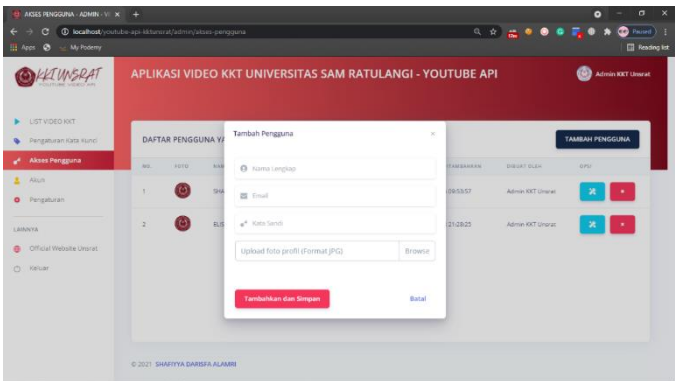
AKSES PENGGUNA - ADMIN - V ×
localhost/youtube-api-kktunsrat/admin/akses-pengguna
Apps My Podemy
Paused
Reading list

KKT UNSRAT
YOUTUBE VIDEO API

APLIKASI VIDEO KKT UNIVERSITAS SAM RATULANGI - YOUTUBE API

Admin KKT Unsrat

LIST VIDEO KKT
Pengaturan Kata Kunci
Akses Pengguna
Akun
Pengaturan

LAINNYA
Official Website Unsrat
Keluar

DAFTAR PENGGUNA YA

TAMBAH PENGGUNA

| NO. | FOTO | NAM | TAMBAHKAN | DIBUAT OLEH | OPSI |
|---|---|---|---|---|---|
| 1 | | SHA | 09:53:57 | Admin KKT Unsrat | |
| 2 | | EUS | 21:28:25 | Admin KKT Unsrat | |

Tambah Pengguna ×

Nama Lengkap
Email
Kata Sandi
Upload foto profil (Format JPG) Browse

Tambahkan dan Simpan
Batal

© 2021 SHAFIYYA DARISFA ALAMIN